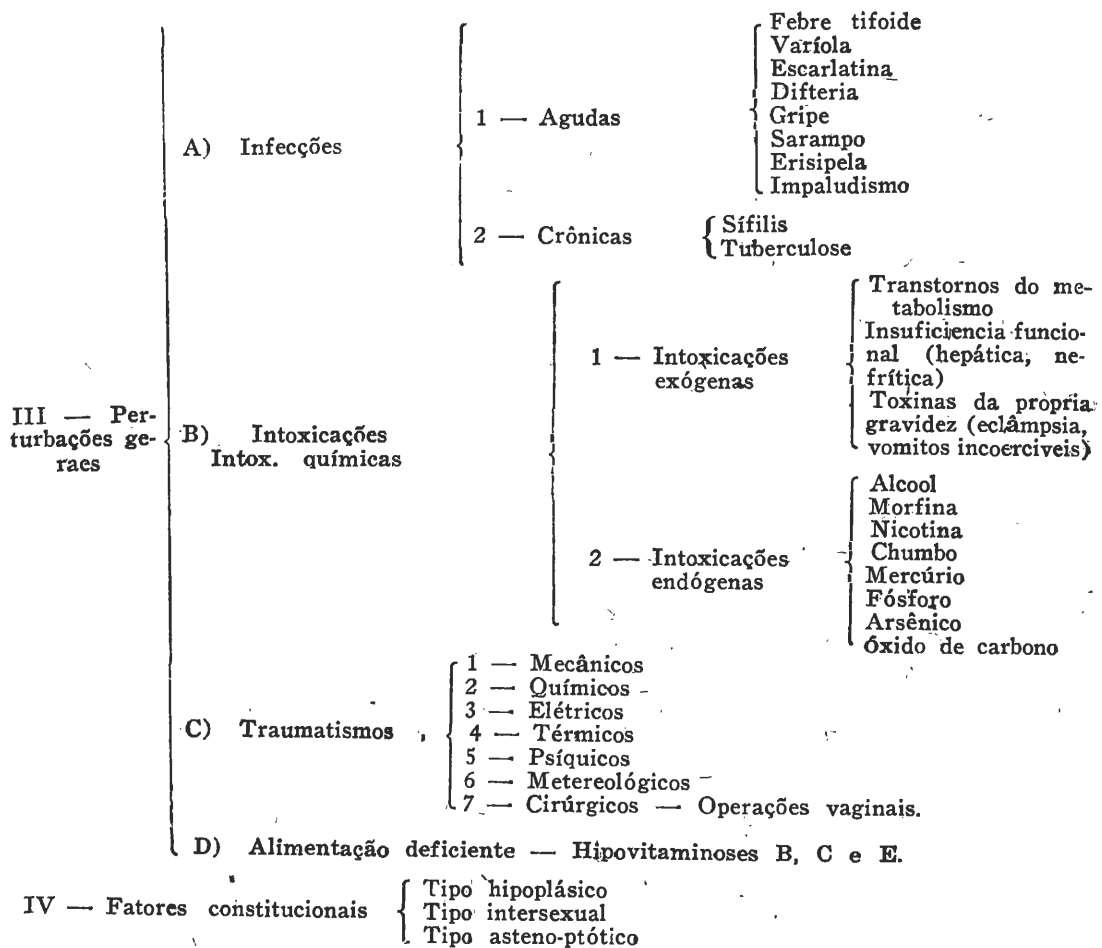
III — Perturbações geraes

A) Infecções

1 — Agudas

Febre tifoide
Varíola
Escarlatina
Difteria
Gripe
Sarampo
Erisipela
Impaludismo

2 — Crônicas

Sífilis
Tuberculose

B) Intoxicações
Intox. químicas

1 — Intoxicações exógenas

Transtornos do metabolismo
Insuficiencia funcional (hepática, nefrítica)
Toxinas da propria gravidez (eclâmpsia, vomitos incoerciveis)

2 — Intoxicações endógenas

Alcool
Morfina
Nicotina
Chumbo
Mercúrio
Fósforo
Arsênico
óxido de carbono

C) Traumatismos

1 — Mecânicos
2 — Químicos
3 — Elétricos
4 — Térmicos
5 — Psíquicos
6 — Metereológicos
7 — Cirúrgicos — Operações vaginais.

D) Alimentação deficiente — Hipovitaminoses B, C e E.

IV — Fatores constitucionais

Tipo hipoplásico
Tipo intersexual
Tipo asteno-ptótico